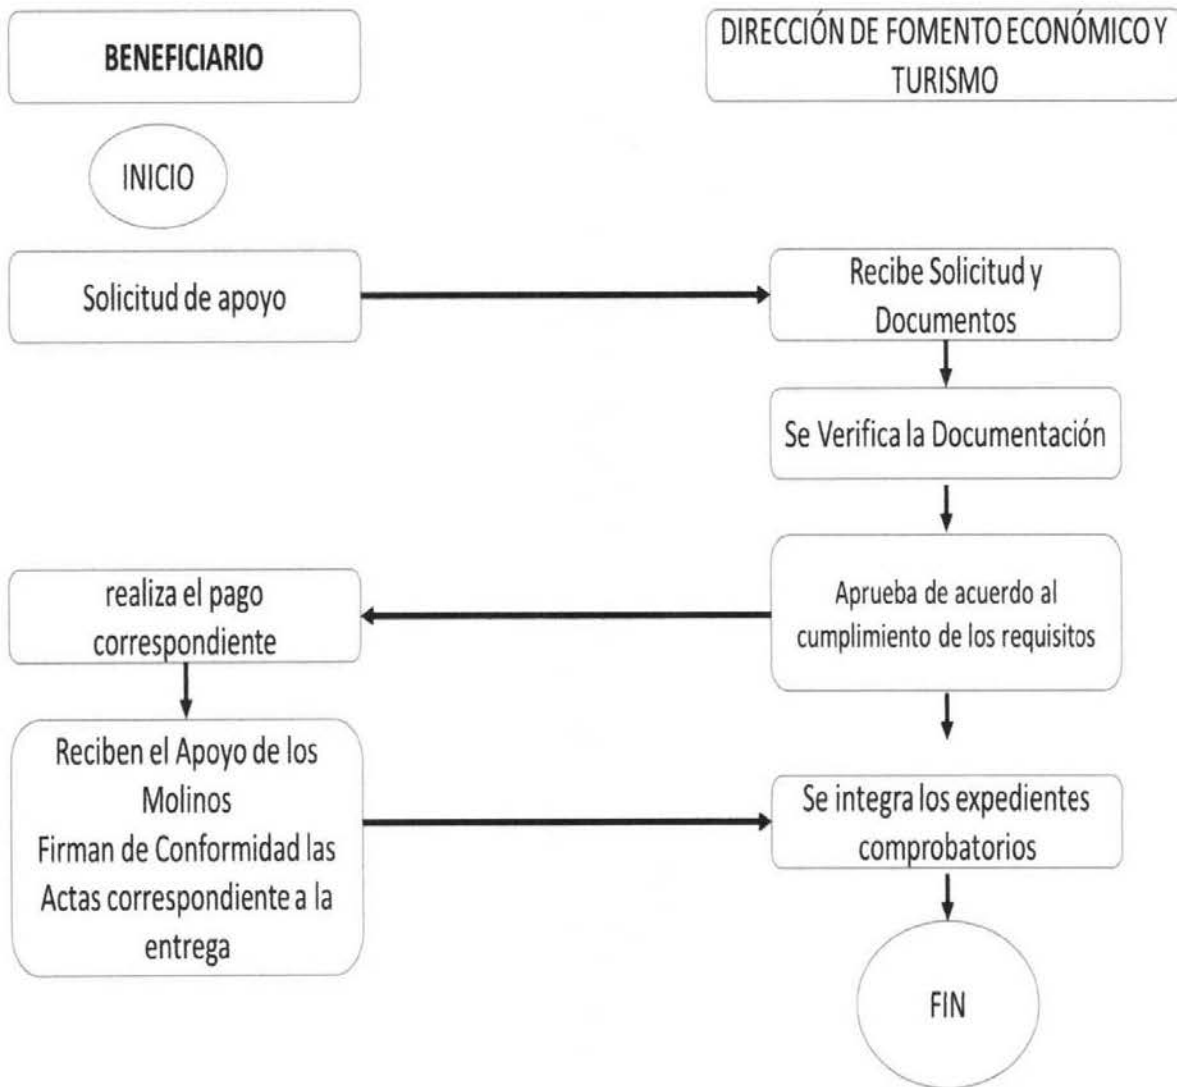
BENEFICIARIO

DIRECCIÓN DE FOMENTO ECONÓMICO Y TURISMO

INICIO

Solicitud de apoyo

Recibe Solicitud y Documentos

Se Verifica la Documentación

Aprueba de acuerdo al cumplimiento de los requisitos

realiza el pago correspondiente

Reciben el Apoyo de los Molinos
Firman de Conformidad las Actas correspondiente a la entrega

Se integra los expedientes comprobatorios

FIN